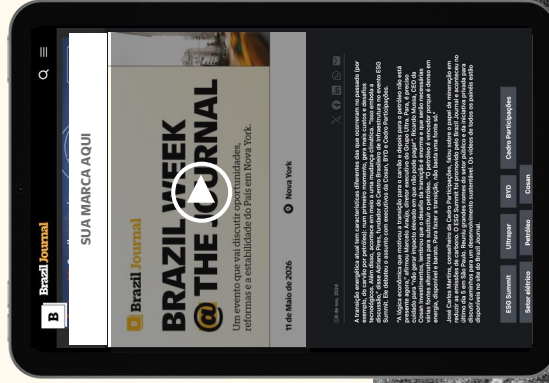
B Brazil Journal

SUA MARCA AQUI

Brazil Journal

BRAZIL WEEK @ THE JOURNAL

Um evento que vai discutir oportunidades, reformas e a estabilidade do País em Nova York.

11 de Maio de 2026

Nova York

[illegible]

A transição energética atual tem características diferentes das que ocorreram no passado (por exemplo, da lenha para o carvão ou do carvão para o petróleo), pois envolve mais desafios tecnológicos. Além disso, acontece em meio a uma mudança climática. "Isso embute a necessidade de respostas rápidas", diz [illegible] no ESG Summit. Eu debateu o assunto com executivos da Cosan, BYD e Cedro Participações.

"A lógica econômica que motivou a transição para o carvão e depois para o petróleo não está presente agora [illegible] não é por isso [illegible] pode pagar", Ricardo Mussa, CEO da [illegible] várias fontes alternativas para substituir o petróleo. "O petróleo é escolhido porque é denso em energia, abundante e barato. Para fazer a transição, não basta uma fonte só."

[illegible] reduzir as emissões de carbono. O ESG Summit foi promovido pelo Brazil Journal e aconteceu no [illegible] disponíveis no site do Brazil Journal.

ESG Summit | Ultrapar | BYD | Cedro Participações

Setor elétrico | Petróleo | Cosan